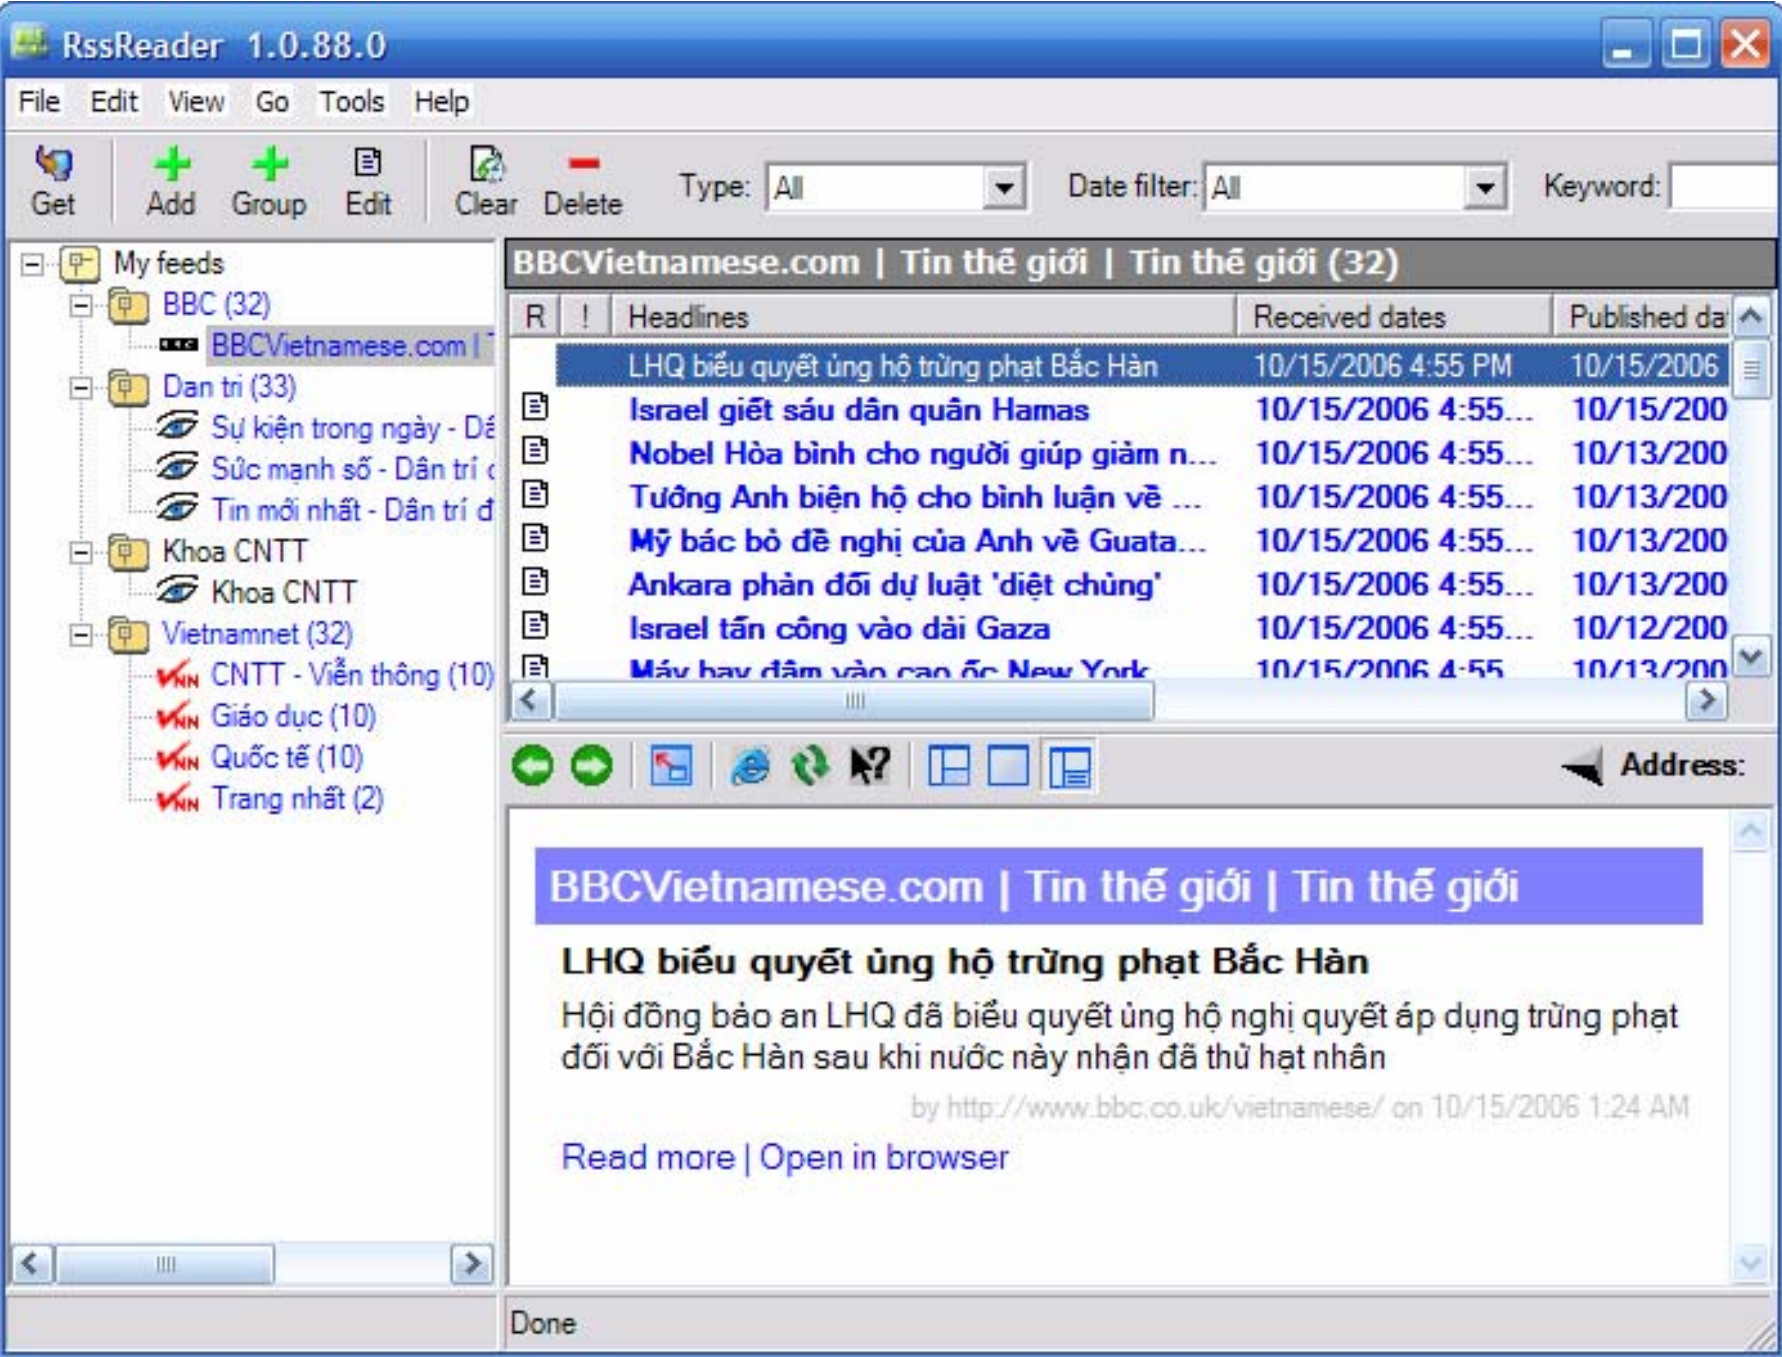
RssReader 1.0.88.0

File Edit View Go Tools Help

Get Add Group Edit Clear Delete Type: All Date filter: All Keyword:

My feeds
BBC (32)
BBCVietnamese.com |
Dan tri (33)
Sự kiện trong ngày - Dâ
Sức mạnh số - Dân trí
Tin mới nhất - Dân trí đ
Khoa CNTT
Khoa CNTT
Vietnamnet (32)
CNTT - Viễn thông (10)
Giáo dục (10)
Quốc tế (10)
Trang nhất (2)

BBCVietnamese.com | Tin thế giới | Tin thế giới (32)

| R | ! | Headlines | Received dates | Published da |
|---|---|---|---|---|
| | | LHQ biểu quyết ủng hộ trừng phạt Bắc Hàn | 10/15/2006 4:55 PM | 10/15/2006 |
| | | Israel giết sáu dân quân Hamas | 10/15/2006 4:55... | 10/15/200 |
| | | Nobel Hòa bình cho người giúp giảm n... | 10/15/2006 4:55... | 10/13/200 |
| | | Tướng Anh biện hộ cho bình luận về ... | 10/15/2006 4:55... | 10/13/200 |
| | | Mỹ bác bỏ đề nghị của Anh về Guata... | 10/15/2006 4:55... | 10/13/200 |
| | | Ankara phản đối dự luật 'diệt chủng' | 10/15/2006 4:55... | 10/13/200 |
| | | Israel tấn công vào dải Gaza | 10/15/2006 4:55... | 10/12/200 |
| | | Máy bay đâm vào cao ốc New York | 10/15/2006 4:55 | 10/13/200 |

Address:

BBCVietnamese.com | Tin thế giới | Tin thế giới

LHQ biểu quyết ủng hộ trừng phạt Bắc Hàn

Hội đồng bảo an LHQ đã biểu quyết ủng hộ nghị quyết áp dụng trừng phạt đối với Bắc Hàn sau khi nước này nhận đã thử hạt nhân

by http://www.bbc.co.uk/vietnamese/ on 10/15/2006 1:24 AM

Read more | Open in browser

Done